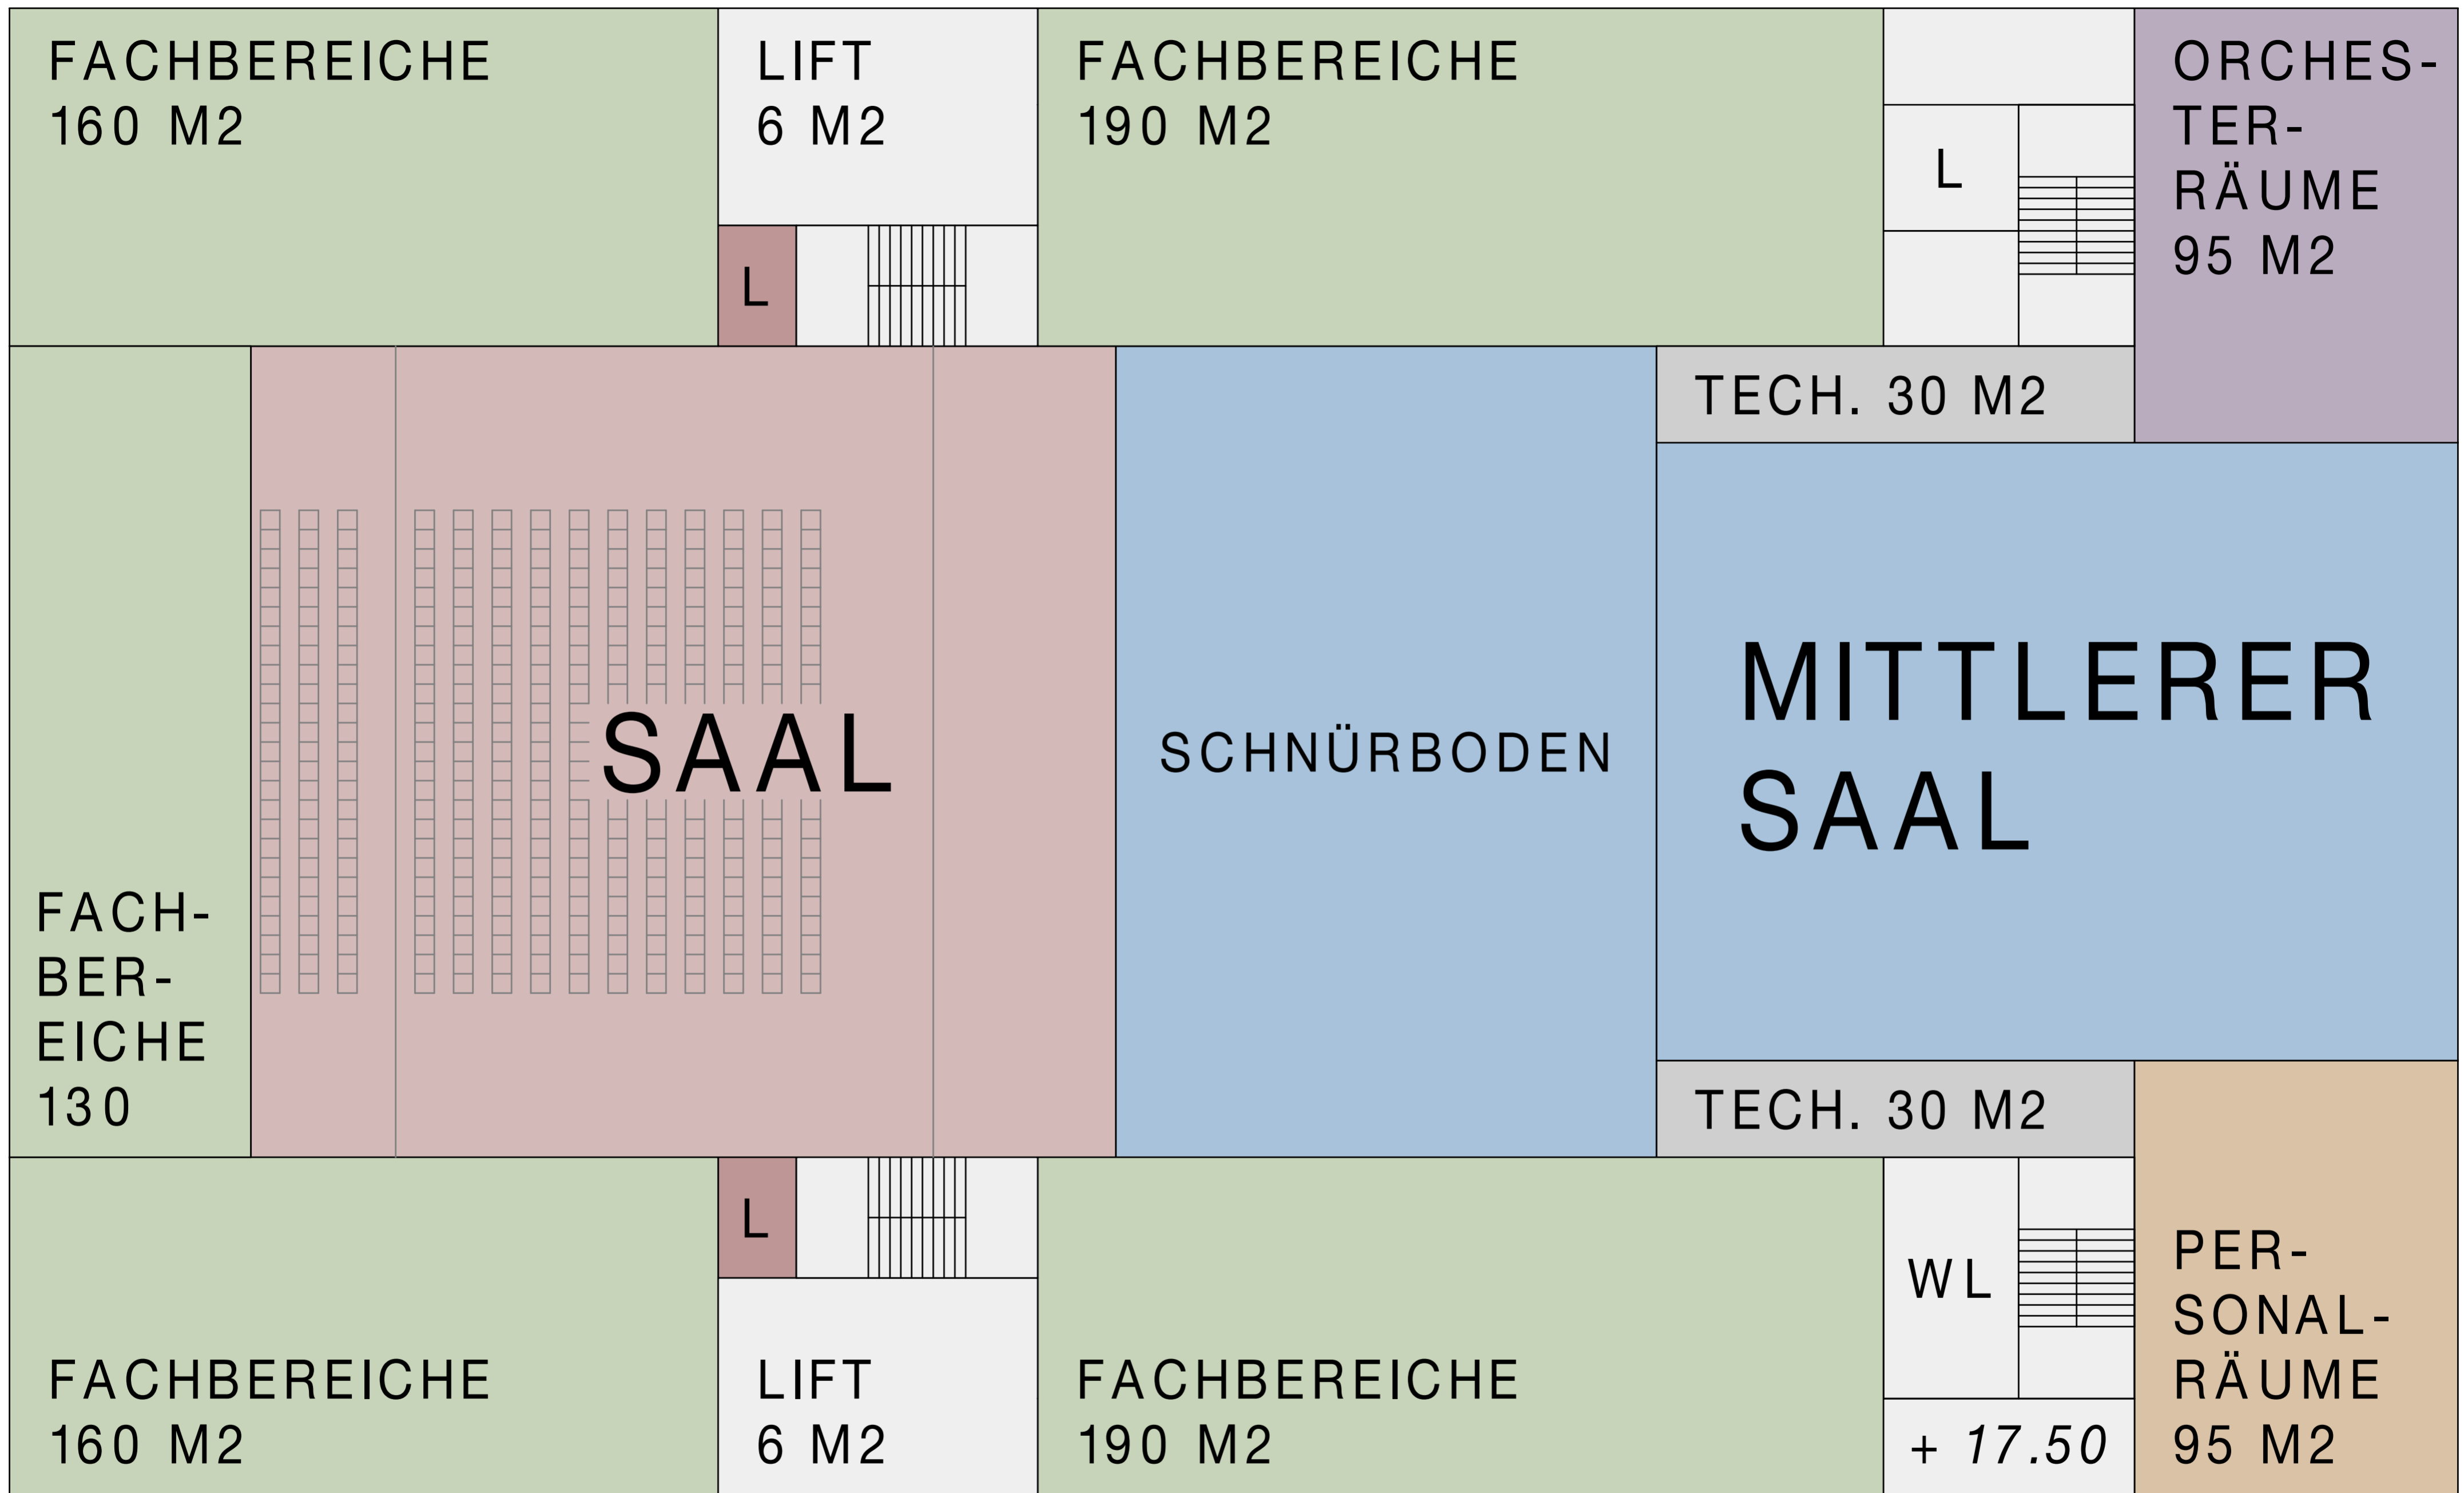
FACHBEREICHE
160 M2

LIFT
6 M2

FACHBEREICHE
190 M2

L

ORCHESTERRÄUME
95 M2

L

TECH. 30 M2

SAAL

SCHNÜRBODEN

MITTLERER
SAAL

FACHBEREICHE
130

TECH. 30 M2

L

WL

PERSONALRÄUME
95 M2

FACHBEREICHE
160 M2

LIFT
6 M2

FACHBEREICHE
190 M2

+ 17.50